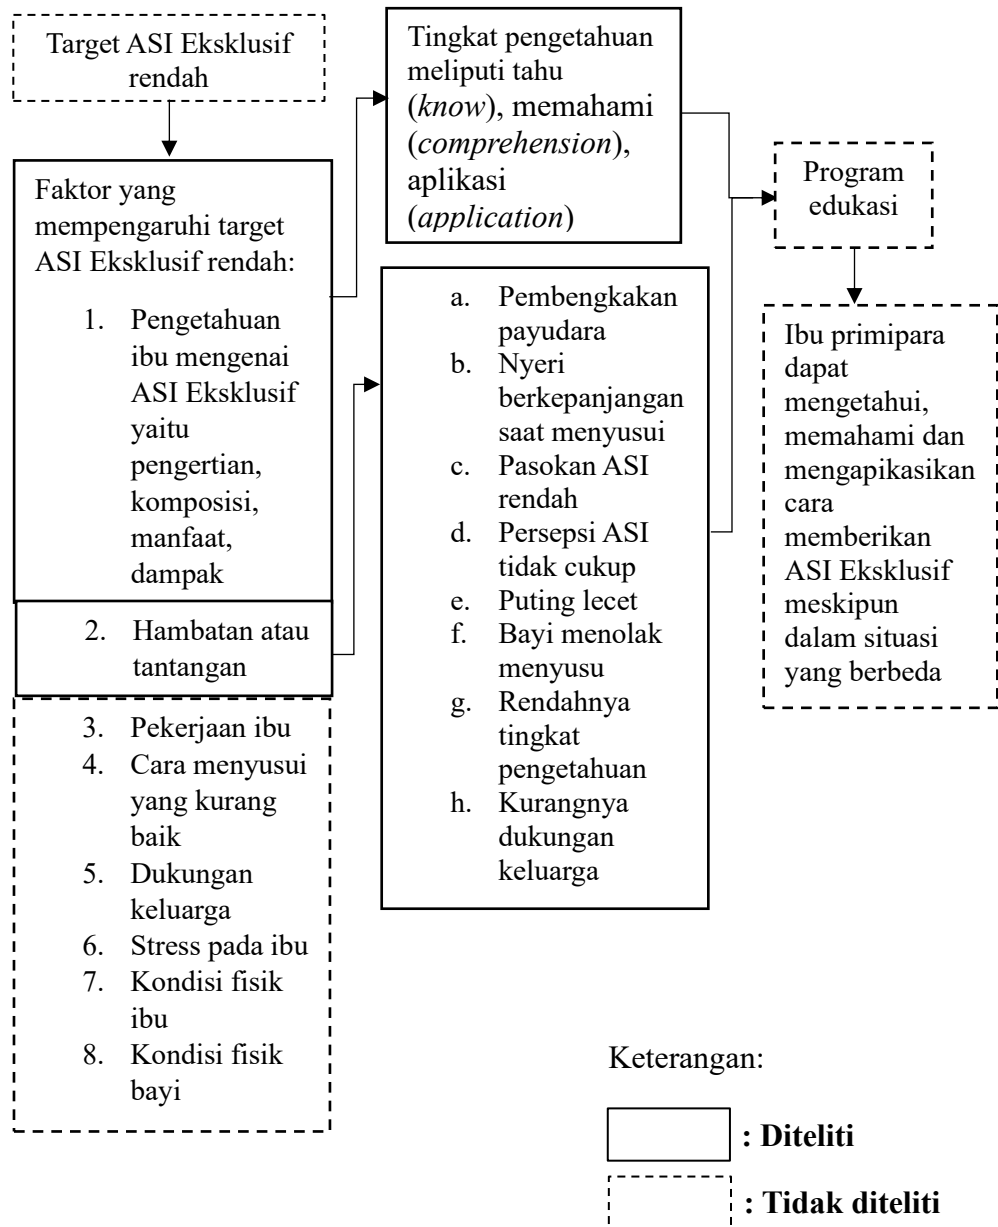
Target ASI Eksklusif rendah

Faktor yang mempengaruhi target ASI Eksklusif rendah:

1. Pengetahuan ibu mengenai ASI Eksklusif yaitu pengertian, komposisi, manfaat, dampak

2. Hambatan atau tantangan

3. Pekerjaan ibu
4. Cara menyusui yang kurang baik
5. Dukungan keluarga
6. Stress pada ibu
7. Kondisi fisik ibu
8. Kondisi fisik bayi

Tingkat pengetahuan meliputi tahu (*know*), memahami (*comprehension*), aplikasi (*application*)

a. Pembengkakan payudara
b. Nyeri berkepanjangan saat menyusui
c. Pasokan ASI rendah
d. Persepsi ASI tidak cukup
e. Puting lecet
f. Bayi menolak menyusu
g. Rendahnya tingkat pengetahuan
h. Kurangnya dukungan keluarga

Program edukasi

Ibu primipara dapat mengetahui, memahami dan mengapikasikan cara memberikan ASI Eksklusif meskipun dalam situasi yang berbeda

Keterangan:

: Diteliti

: Tidak diteliti